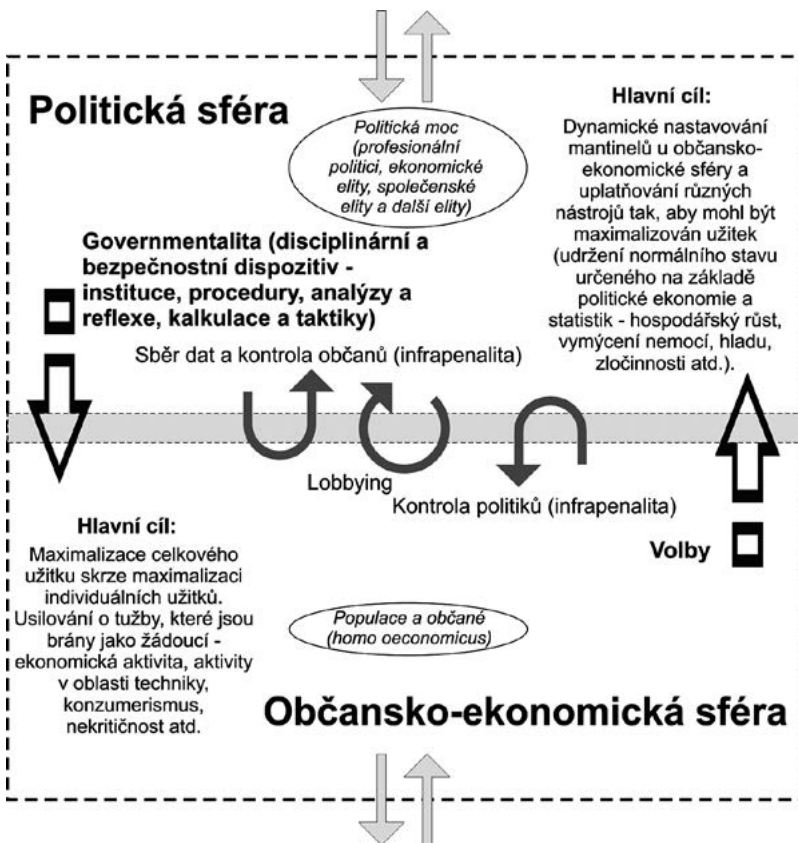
Politická sféra

Politická moc (profesionální politici, ekonomické elity, společenské elity a další elity)

Hlavní cíl:
Dynamické nastavování mantinelů u občansko-ekonomické sféry a uplatňování různých nástrojů tak, aby mohl být maximalizován užitek (udržení normálního stavu určeného na základě politické ekonomie a statistik - hospodářský růst, vymýcení nemocí, hladu, zločinnosti atd.).

Governmentalita (disciplinární a bezpečnostní dispozitiv - instituce, procedury, analýzy a reflexe, kalkulace a taktiky)

Sběr dat a kontrola občanů (infrapenalita)

Lobbying

Kontrola politiků (infrapenalita)

Hlavní cíl:
Maximalizace celkového užitku skrze maximalizaci individuálních užitků. Usilování o tužby, které jsou brány jako žádoucí - ekonomická aktivita, aktivity v oblasti techniky, konzumerismus, nekritičnost atd.

Volby

Populace a občané (homo oeconomicus)

Občansko-ekonomická sféra